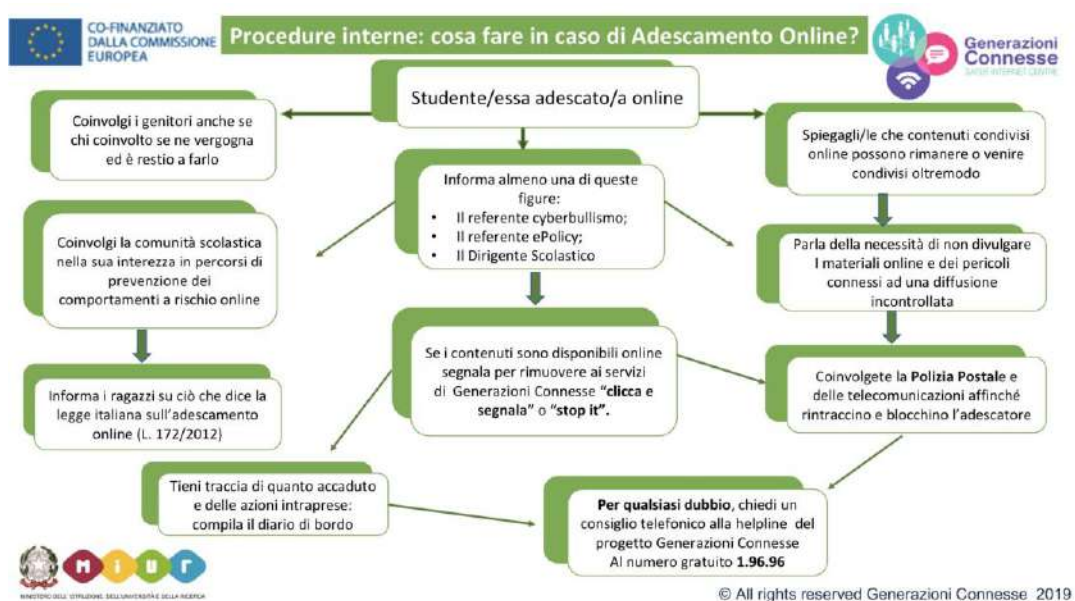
CO-FINANZIATO DALLA COMMISSIONE EUROPEA

Procedure interne: cosa fare in caso di Adescamento Online?

Generazioni Connesse
SAFER INTERNET CENTRE

Studente/essa adescato/a online

Coinvolgi i genitori anche se chi coinvolto se ne vergogna ed è restio a farlo

Informa almeno una di queste figure:
• Il referente cyberbullismo;
• Il referente ePolicy;
• Il Dirigente Scolastico

Spiegagli/le che contenuti condivisi online possono rimanere o venire condivisi oltremodo

Coinvolgi la comunità scolastica nella sua interezza in percorsi di prevenzione dei comportamenti a rischio online

Parla della necessità di non divulgare I materiali online e dei pericoli connessi ad una diffusione incontrollata

Informa i ragazzi su ciò che dice la legge italiana sull'adescamento online (L. 172/2012)

Se i contenuti sono disponibili online segnala per rimuovere ai servizi di Generazioni Connesse "clicca e segnala" o "stop it".

Coinvolgete la Polizia Postale e delle telecomunicazioni affinché rintraccino e blocchino l'adescatore

Tieni traccia di quanto accaduto e delle azioni intraprese: compila il diario di bordo

Per qualsiasi dubbio, chiedi un consiglio telefonico alla helpline del progetto Generazioni Connesse Al numero gratuito 1.96.96

MIUR
MINISTERO DELL'ISTRUZIONE, DELL'UNIVERSITÀ E DELLA RICERCA

© All rights reserved Generazioni Connesse 2019